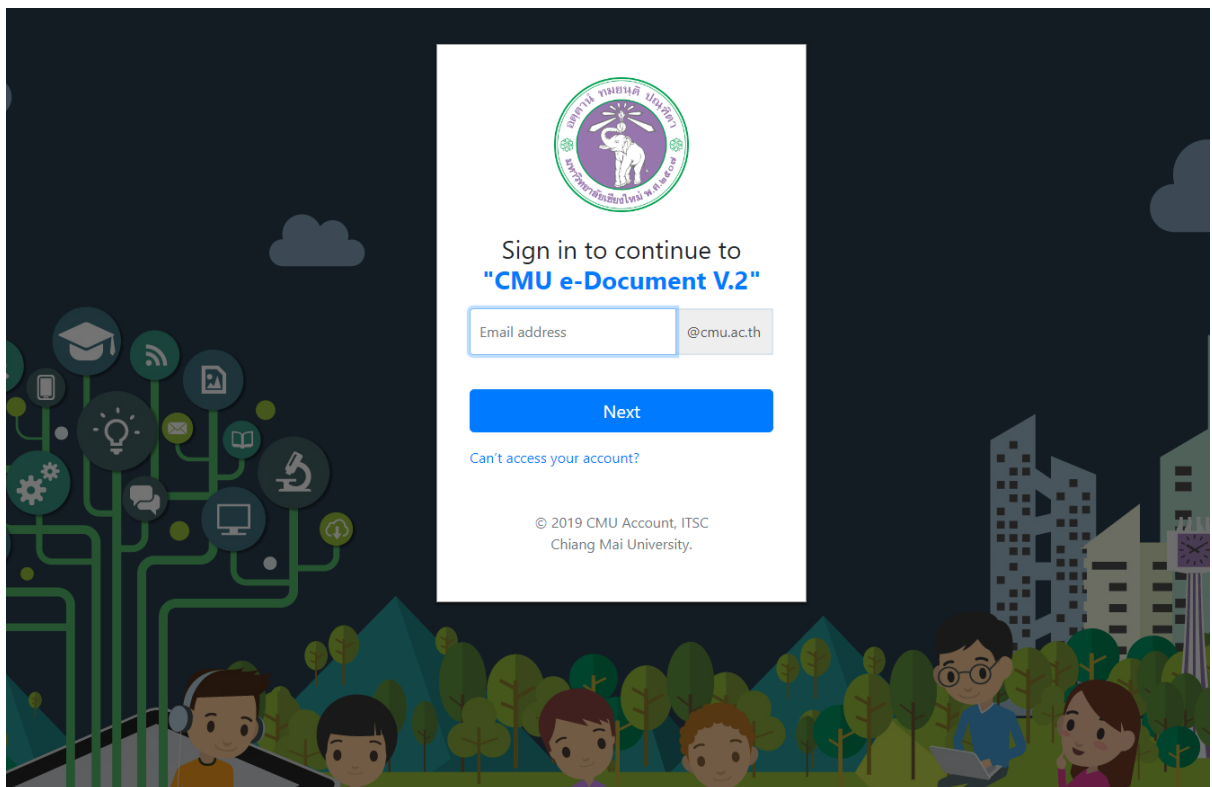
อตฺตานํ ทมยนฺติ ปณฺฑิตา
มหาวิทยาลัยเชียงใหม่ พ.ศ.๒๕๐๗

Sign in to continue to
"CMU e-Document V.2"

Email address
@cmu.ac.th

Next

Can't access your account?

© 2019 CMU Account, ITSC
Chiang Mai University.